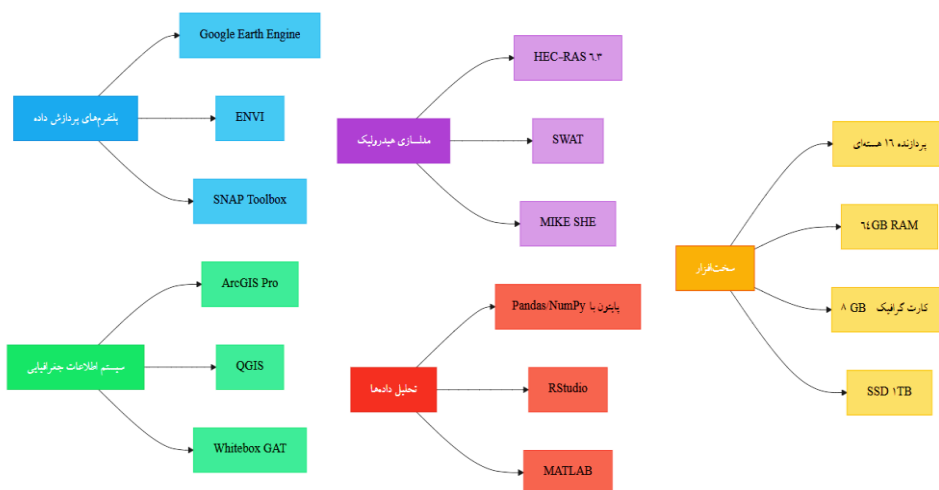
پلتفرم‌های پردازش داده

Google Earth Engine

ENVI

SNAP Toolbox

مدلسازی هیدرولیک

HEC-RAS ۶.۳

SWAT

MIKE SHE

سخت‌افزار

پردازنده ۱۶ هسته‌ای

۶۴GB RAM

کارت گرافیک ۸ GB

SSD ۱TB

سیستم اطلاعات جغرافیایی

ArcGIS Pro

QGIS

Whitebox GAT

تحلیل داده‌ها

پایتون با Pandas/NumPy

RStudio

MATLAB